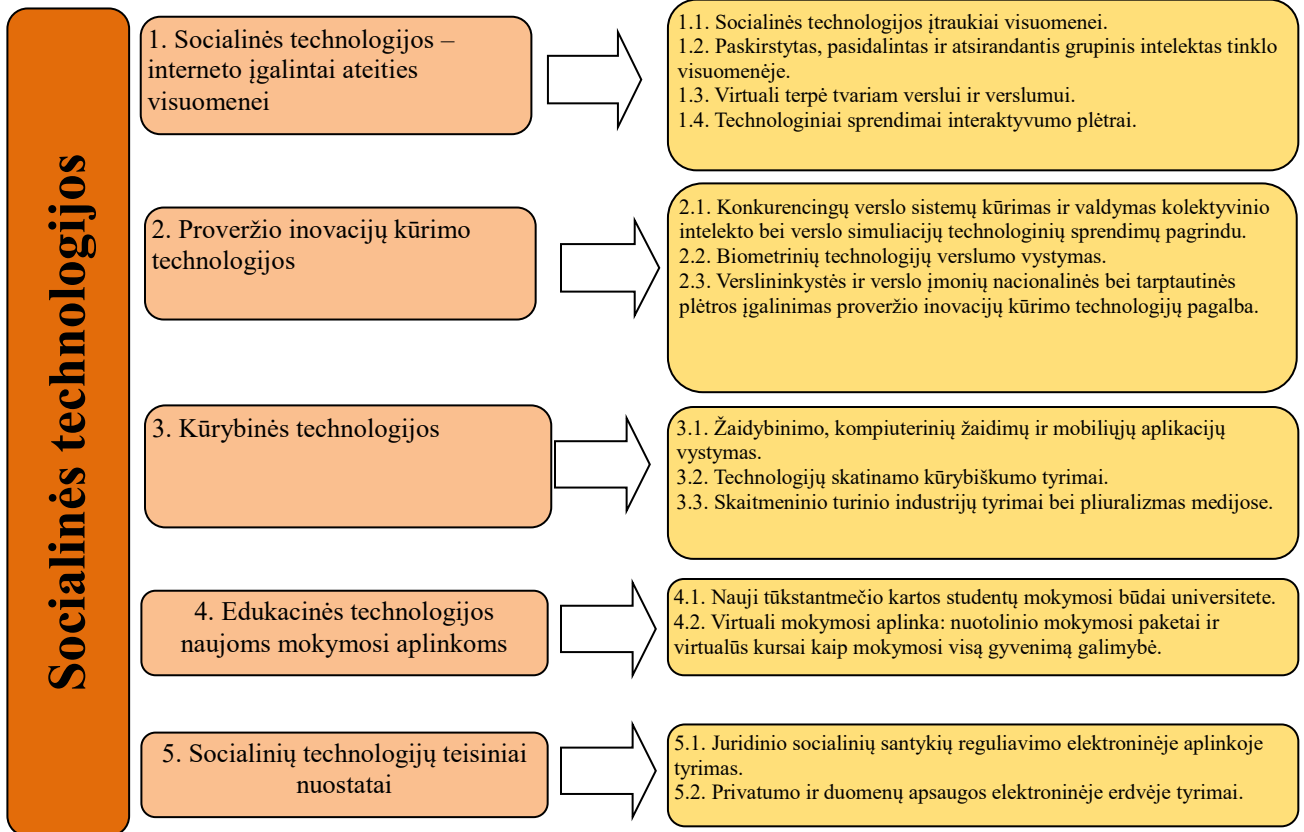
Socialinės technologijos

1. Socialinės technologijos – interneto įgalintai ateities visuomenei

1.1. Socialinės technologijos įtraukiai visuomenei.
1.2. Paskirstytas, pasidalintas ir atsirandantis grupinis intelektas tinklo visuomenėje.
1.3. Virtuali terpė tvariam verslui ir verslumui.
1.4. Technologiniai sprendimai interaktyvumo plėtrai.

2. Proveržio inovacijų kūrimo technologijos

2.1. Konkurencingų verslo sistemų kūrimas ir valdymas kolektyvinio intelekto bei verslo simuliacijų technologinių sprendimų pagrindu.
2.2. Biometrinių technologijų verslumo vystymas.
2.3. Verslininkystės ir verslo įmonių nacionalinės bei tarptautinės plėtros įgalinimas proveržio inovacijų kūrimo technologijų pagalba.

3. Kūrybinės technologijos

3.1. Žaidybinimo, kompiuterinių žaidimų ir mobiliųjų aplikacijų vystymas.
3.2. Technologijų skatinamo kūrybiškumo tyrimai.
3.3. Skaitmeninio turinio industrijų tyrimai bei pliuralizmas medijose.

4. Edukacinės technologijos naujoms mokymosi aplinkoms

4.1. Nauji tūkstantmečio kartos studentų mokymosi būdai universitete.
4.2. Virtuali mokymosi aplinka: nuotolinio mokymosi paketai ir virtualūs kursai kaip mokymosi visą gyvenimą galimybė.

5. Socialinių technologijų teisiniai nuostatai

5.1. Juridinio socialinių santykių reguliavimo elektroninėje aplinkoje tyrimas.
5.2. Privatumo ir duomenų apsaugos elektroninėje erdvėje tyrimai.